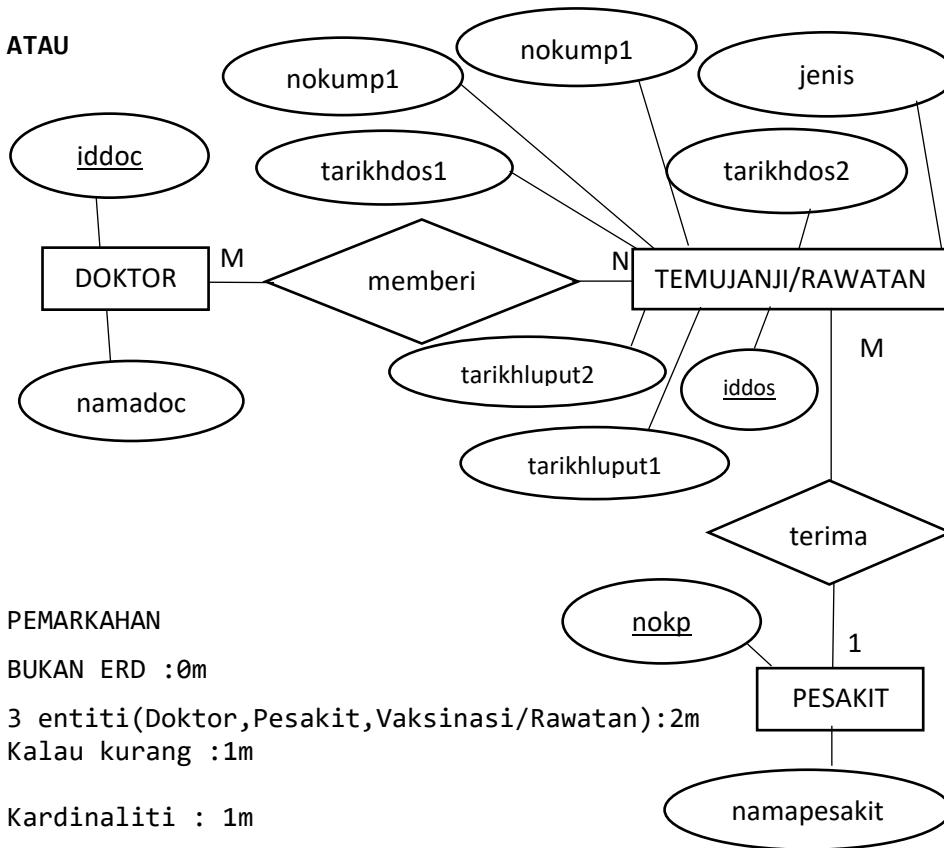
ATAU

nokump1

nokump1

jenis

iddoc

tarikhdos1

tarikhdos2

M

N

DOKTOR

memberi

TEMUJANJI/RAWATAN

M

tarikhluput2

iddos

namadoc

tarikhluput1

terima

PEMARKAHAN

nokp

1

BUKAN ERD :0m

PESAKIT

3 entiti(Doktor,Pesakit,Vaksinasi/Rawatan):2m
Kalau kurang :1m

Kardinaliti : 1m

namapesakit